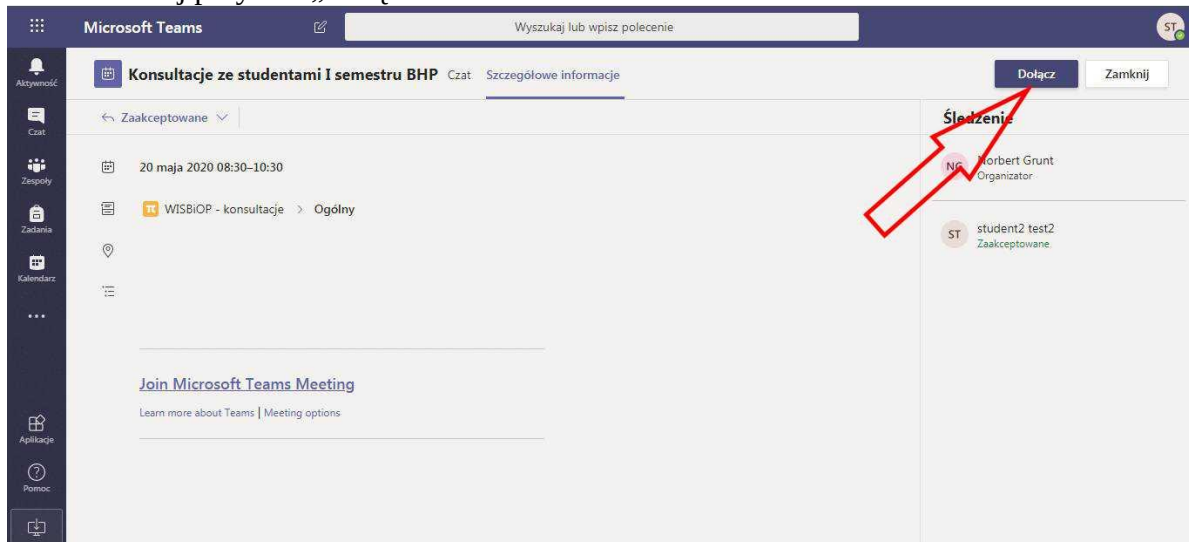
Microsoft Teams

Wyszukaj lub wpisz polecenie

ST

Aktywność

Czat

Zespoły

Zadania

Kalendarz

...

Aplikacje

Pomoc

Konsultacje ze studentami I semestru BHP Czat Szczegółowe informacje

Dołącz Zamknij

Zaakceptowane

20 maja 2020 08:30–10:30

WISBiOP - konsultacje > Ogólny

Join Microsoft Teams Meeting

Learn more about Teams | Meeting options

Śledzenie

NG Norbert Grunt
Organizator

ST student2 test2
Zaakceptowane